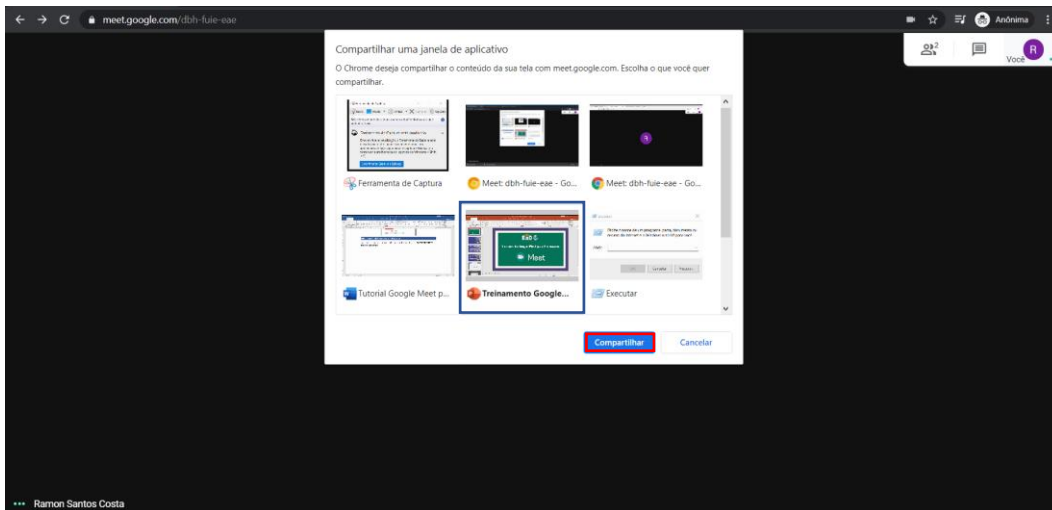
meet.google.com/dbh-fuie-eae

Anônima

2

Você

R

Compartilhar uma janela de aplicativo

O Chrome deseja compartilhar o conteúdo da sua tela com meet.google.com. Escolha o que você quer compartilhar.

Ferramenta de Captura

Meet: dbh-fuie-eae - Go...

Meet: dbh-fuie-eae - Go...

Tutorial Google Meet p...

Treinamento Google...

Meet

Executar

Compartilhar

Cancelar

Ramon Santos Costa